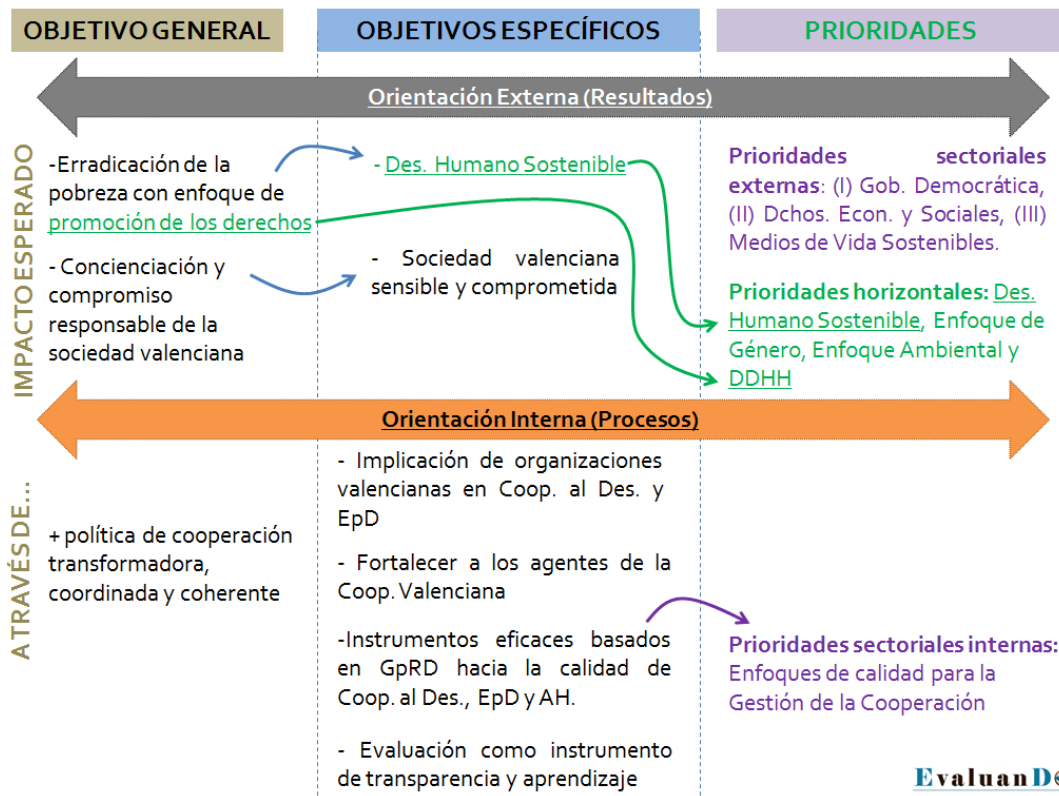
OBJETIVO GENERAL

OBJETIVOS ESPECÍFICOS

PRIORIDADES

Orientación Externa (Resultados)

IMPACTO ESPERADO

-Erradicación de la pobreza con enfoque de promoción de los derechos

- Concienciación y compromiso responsable de la sociedad valenciana

- Des. Humano Sostenible

- Sociedad valenciana sensible y comprometida

Prioridades sectoriales externas: (I) Gob. Democrática, (II) Dchos. Econ. y Sociales, (III) Medios de Vida Sostenibles.

Prioridades horizontales: Des. Humano Sostenible, Enfoque de Género, Enfoque Ambiental y DDHH

Orientación Interna (Procesos)

A TRAVÉS DE...

+ política de cooperación transformadora, coordinada y coherente

- Implicación de organizaciones valencianas en Coop. al Des. y EpD

- Fortalecer a los agentes de la Coop. Valenciana

-Instrumentos eficaces basados en GpRD hacia la calidad de Coop. al Des., EpD y AH.

- Evaluación como instrumento de transparencia y aprendizaje

Prioridades sectoriales internas: Enfoques de calidad para la Gestión de la Cooperación

EvaluanD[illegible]